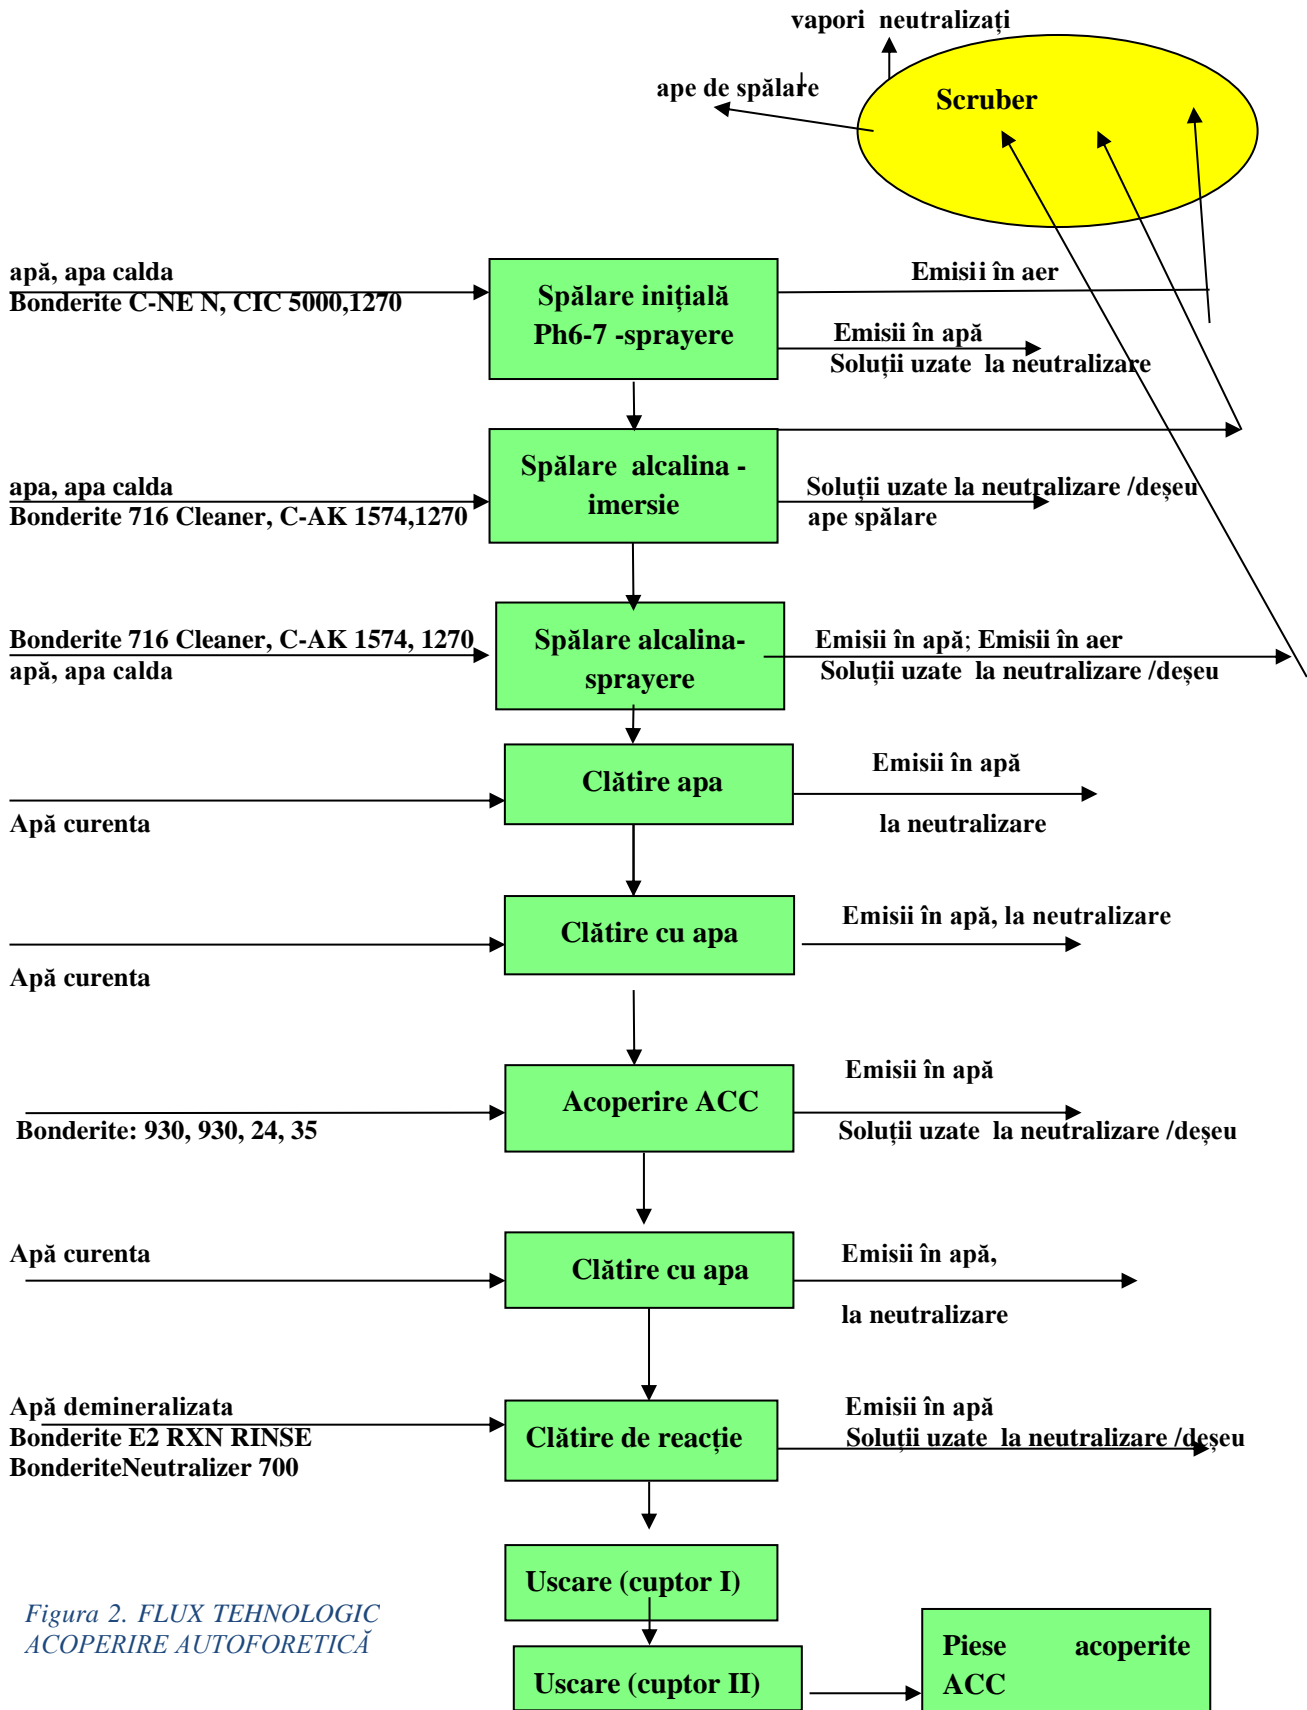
vapori neutralizați

ape de spălare

Scruber

apă, apa calda
Bonderite C-NE N, CIC 5000,1270

Spălare inițială Ph6-7 -sprayere

Emisii în aer

Emisii în apă
Soluții uzate la neutralizare

apa, apa calda
Bonderite 716 Cleaner, C-AK 1574,1270

Spălare alcalina - imersie

Soluții uzate la neutralizare /deșeu
ape spălare

Bonderite 716 Cleaner, C-AK 1574, 1270
apă, apa calda

Spălare alcalina-sprayere

Emisii în apă; Emisii în aer
Soluții uzate la neutralizare /deșeu

Clătire apa

Apă curenta

Emisii în apă

la neutralizare

Clătire cu apa

Apă curenta

Emisii în apă, la neutralizare

Acoperire ACC

Bonderite: 930, 930, 24, 35

Emisii în apă

Soluții uzate la neutralizare /deșeu

Apă curenta

Clătire cu apa

Emisii în apă,

la neutralizare

Apă demineralizata
Bonderite E2 RXN RINSE
BonderiteNeutralizer 700

Clătire de reacție

Emisii în apă
Soluții uzate la neutralizare /deșeu

Uscare (cuptor I)

Figura 2. FLUX TEHNOLOGIC ACOPERIRE AUTOFORETICĂ

Uscare (cuptor II)

Piese acoperite ACC